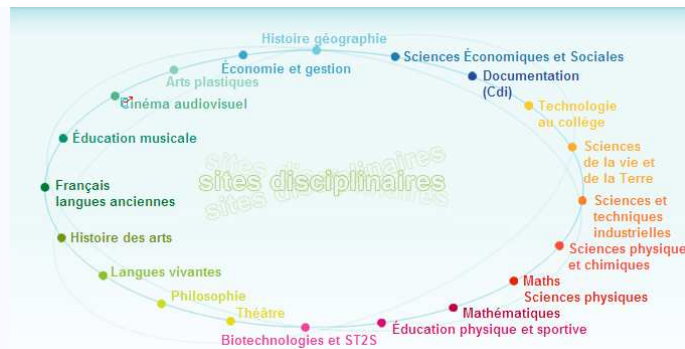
sites disciplinaires

Histoire géographie
Économie et gestion
Arts plastiques
Cinéma audiovisuel
Éducation musicale
Français langues anciennes
Histoire des arts
Langues vivantes
Philosophie
Théâtre
Biotechnologies et ST2S
Éducation physique et sportive
Mathématiques
Maths Sciences physiques
Sciences physique et chimiques
Sciences et techniques industrielles
Sciences de la vie et de la Terre
Technologie au collège
Documentation (Cdi)
Sciences Économiques et Sociales